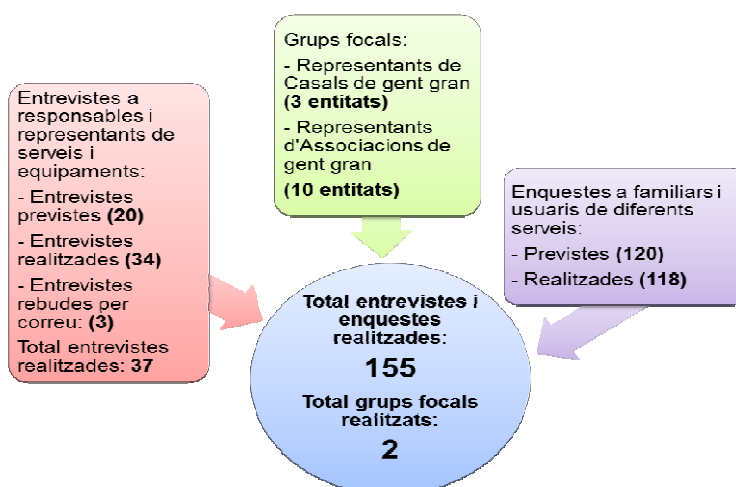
Entrevistes a responsables i representants de serveis i equipaments:

- Entrevistes previstes (20)

- Entrevistes realitzades (34)

- Entrevistes rebudes per correu: (3)

Total entrevistes realitzades: 37

Grups focals:

- Representants de Casals de gent gran (3 entitats)

- Representants d'Associacions de gent gran

(10 entitats)

Enquestes a familiars i usuaris de diferents serveis:

- Previstes (120)

- Realitzades (118)

Total entrevistes i enquestes realitzades:

155

Total grups focals realitzats:

2